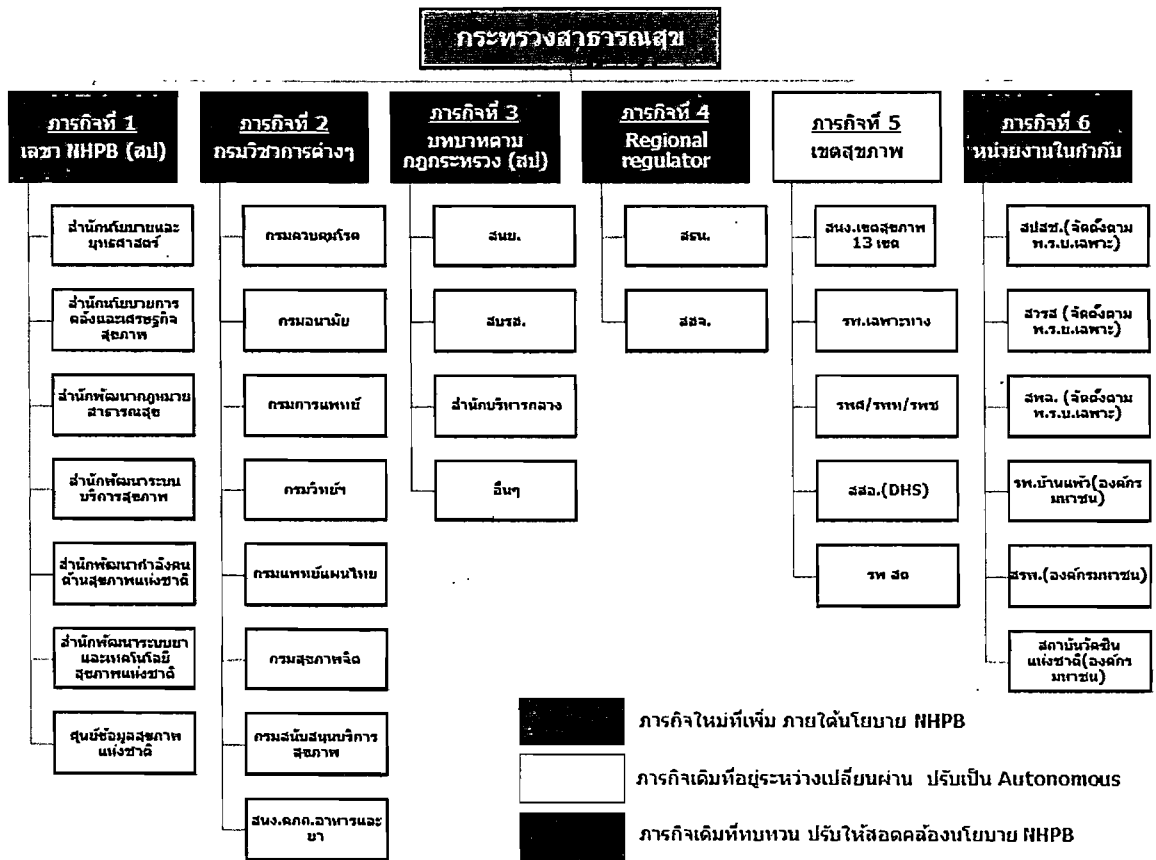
กระทรวงสาธารณสุข

ภารกิจที่ 1
เลขา NHPB (สป)

สำนักนโยบายและยุทธศาสตร์

สำนักนโยบายการคลังและเศรษฐกิจสุขภาพ

สำนักพัฒนากฎหมายสาธารณสุข

สำนักพัฒนาระบบบริการสุขภาพ

สำนักพัฒนากำลังคนด้านสุขภาพแห่งชาติ

สำนักพัฒนาระบบยาและเทคโนโลยีสุขภาพแห่งชาติ

ศูนย์ข้อมูลสุขภาพแห่งชาติ

ภารกิจที่ 2
กรมวิชาการต่างๆ

กรมควบคุมโรค

กรมอนามัย

กรมการแพทย์

กรมวิทย์ฯ

กรมแพทย์แผนไทย

กรมสุขภาพจิต

กรมสนับสนุนบริการสุขภาพ

สนง.คกก.อาหารและยา

ภารกิจที่ 3
บทบาทตามกฎกระทรวง (สป)

สนย.

สบรส.

สำนักบริหารกลาง

อื่นๆ

ภารกิจที่ 4
Regional regulator

สสน.

สสจ.

ภารกิจที่ 5
เขตสุขภาพ

สนง.เขตสุขภาพ 13 เขต

รพ.เฉพาะทาง

รพศ/รพท/รพช

สสอ.(DHS)

รพ สต

ภารกิจที่ 6
หน่วยงานในกำกับ

สปสช.(จัดตั้งตาม พ.ร.บ.เฉพาะ)

สวรส (จัดตั้งตาม พ.ร.บ.เฉพาะ)

สพฉ. (จัดตั้งตาม พ.ร.บ.เฉพาะ)

รพ.บ้านแพ้ว(องค์กรมหาชน)

สรพ.(องค์กรมหาชน)

สถาบันวัคซีนแห่งชาติ(องค์กรมหาชน)

ภารกิจใหม่ที่เพิ่ม ภายใต้นโยบาย NHPB

ภารกิจเดิมที่อยู่ระหว่างเปลี่ยนผ่าน ปรับเป็น Autonomous

ภารกิจเดิมที่ทบทวน ปรับให้สอดคล้องนโยบาย NHPB